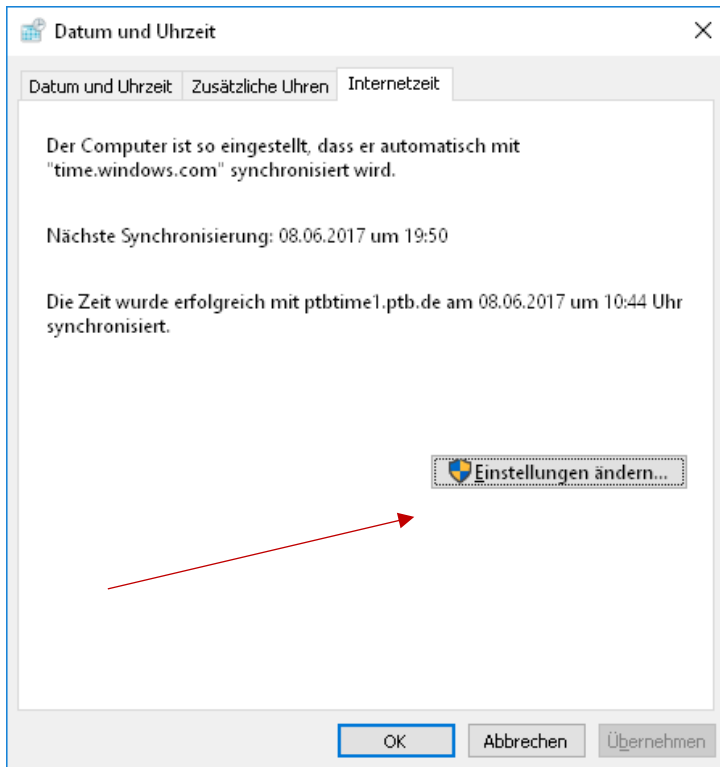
Datum und Uhrzeit

×

Datum und Uhrzeit | Zusätzliche Uhren | Internetzeit

Der Computer ist so eingestellt, dass er automatisch mit "time.windows.com" synchronisiert wird.

Nächste Synchronisierung: 08.06.2017 um 19:50

Die Zeit wurde erfolgreich mit ptbtime1.ptb.de am 08.06.2017 um 10:44 Uhr synchronisiert.

Einstellungen ändern...

OK | Abbrechen | Übernehmen